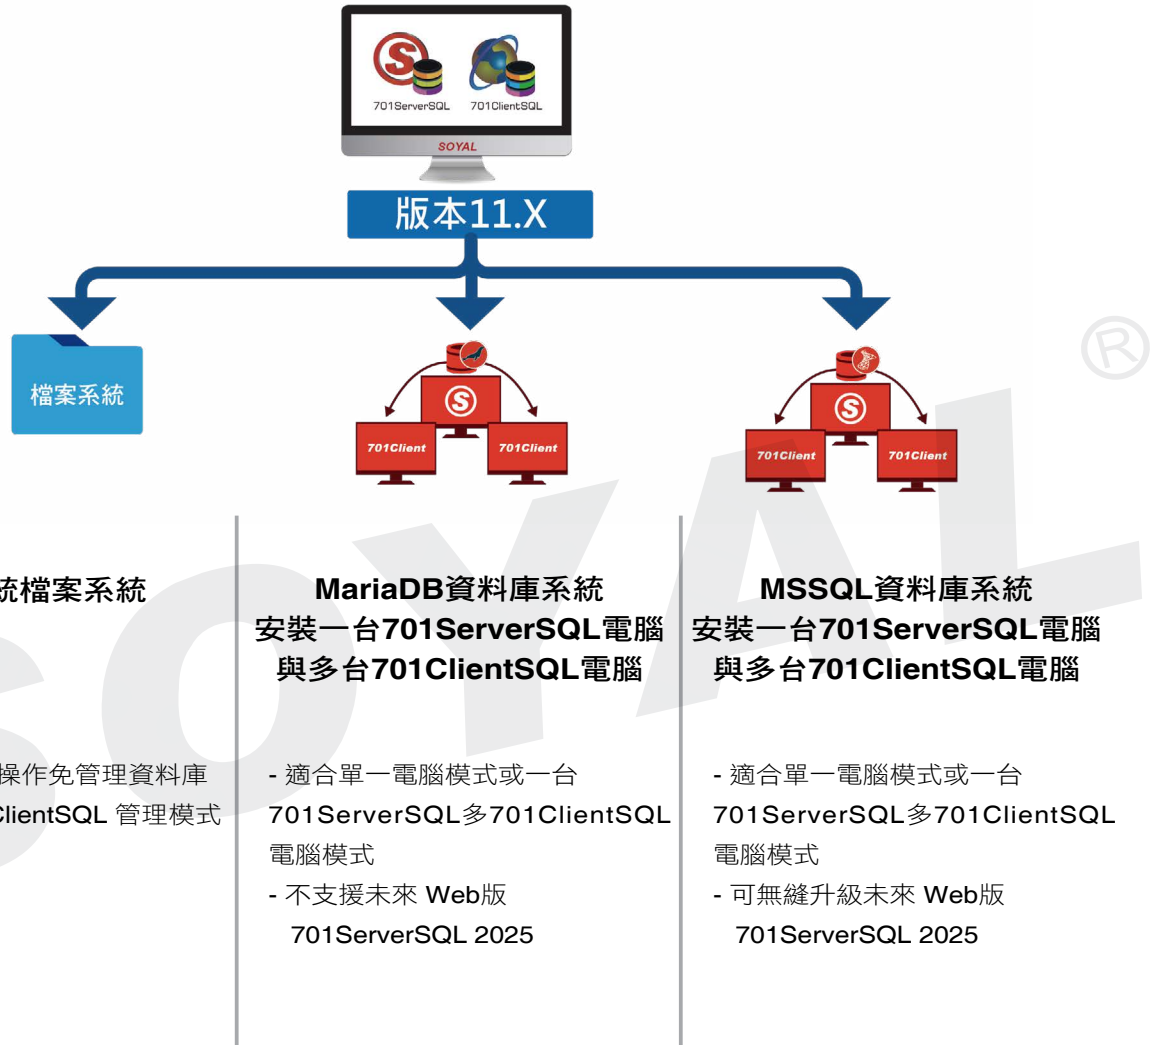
701ServerSQL 701ClientSQL
SOYAL
版本11.X

檔案系統

701Client 701Client

701Client 701Client

統檔案系統

操作免管理資料庫
ClientSQL 管理模式

MariaDB資料庫系統
安裝一台701ServerSQL電腦
與多台701ClientSQL電腦

- 適合單一電腦模式或一台701ServerSQL多701ClientSQL電腦模式
- 不支援未來 Web版 701ServerSQL 2025

MSSQL資料庫系統
安裝一台701ServerSQL電腦
與多台701ClientSQL電腦

- 適合單一電腦模式或一台701ServerSQL多701ClientSQL電腦模式
- 可無縫升級未來 Web版 701ServerSQL 2025

SOYAL®